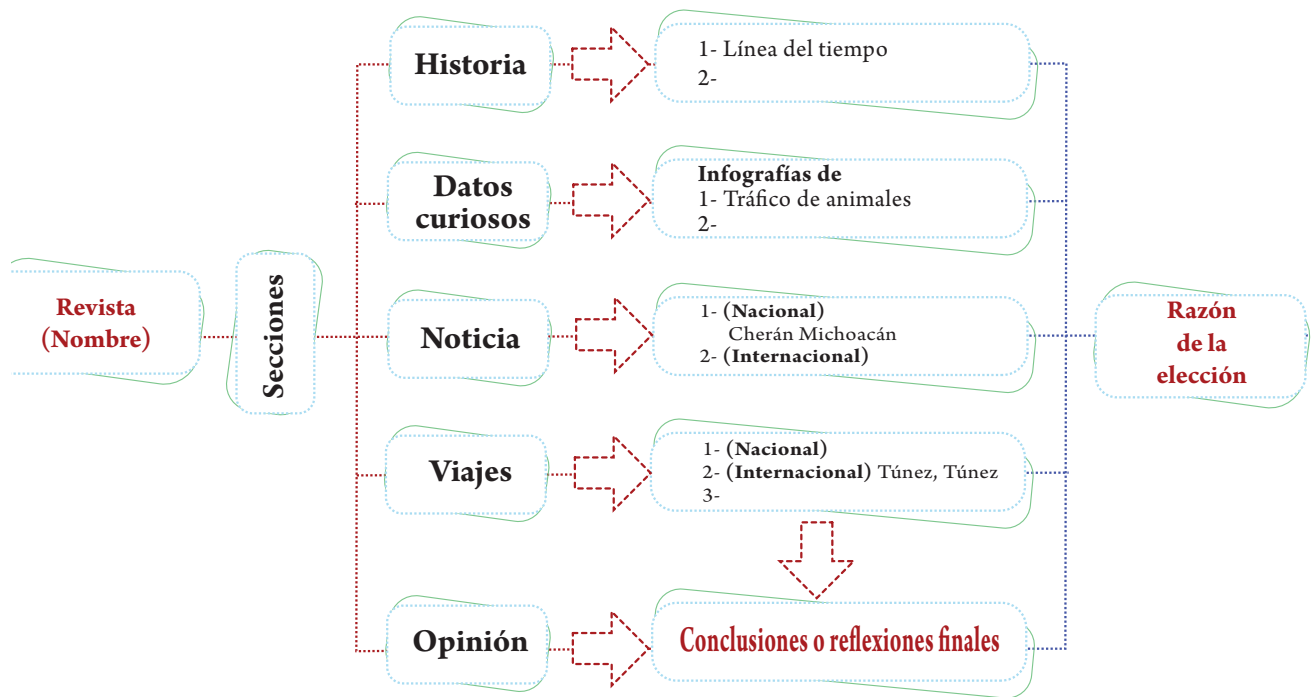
Revista
(Nombre)

Secciones

Historia

1- Línea del tiempo
2-

Datos curiosos

Infografías de
1- Tráfico de animales
2-

Noticia

1- (Nacional)
Cherán Michoacán
2- (Internacional)

Viajes

1- (Nacional)
2- (Internacional) Túnez, Túnez
3-

Opinión

Conclusiones o reflexiones finales

Razón
de la
elección